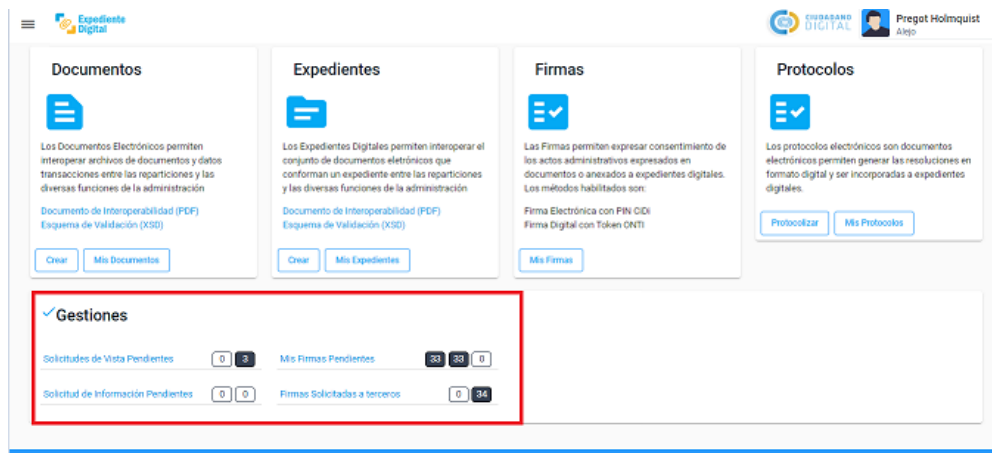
Expediente Digital

CIUDADANO DIGITAL

Pregot Holmquist
Alejo

Documentos

Los Documentos Electrónicos permiten interoperar archivos de documentos y datos transacciones entre las reparticiones y las diversas funciones de la administración

Documento de Interoperabilidad (PDF)
Esquema de Validación (XSD)

Crear
Mis Documentos

Expedientes

Los Expedientes Digitales permiten interoperar el conjunto de documentos eletrónicos que conforman un expediente entre las reparticiones y las diversas funciones de la administración

Documento de Interoperabilidad (PDF)
Esquema de Validación (XSD)

Crear
Mis Expedientes

Firmas

Las Firmas permiten expresar consentimiento de los actos administrativos expresados en documentos o anexados a expedientes digitales. Los métodos habilitados son:

Firma Electrónica con PIN CiDi
Firma Digital con Token ONTI

Mis Firmas

Protocolos

Los protocolos electrónicos son documentos electrónicos permiten generar las resoluciones en formato digital y ser incorporadas a expedientes digitales.

Protocolizar
Mis Protocolos

Gestiones

Solicitudes de Vista Pendientes 0 3
Mis Firmas Pendientes 33 33 0
Solicitud de Información Pendientes 0 0
Firmas Solicitadas a terceros 0 34